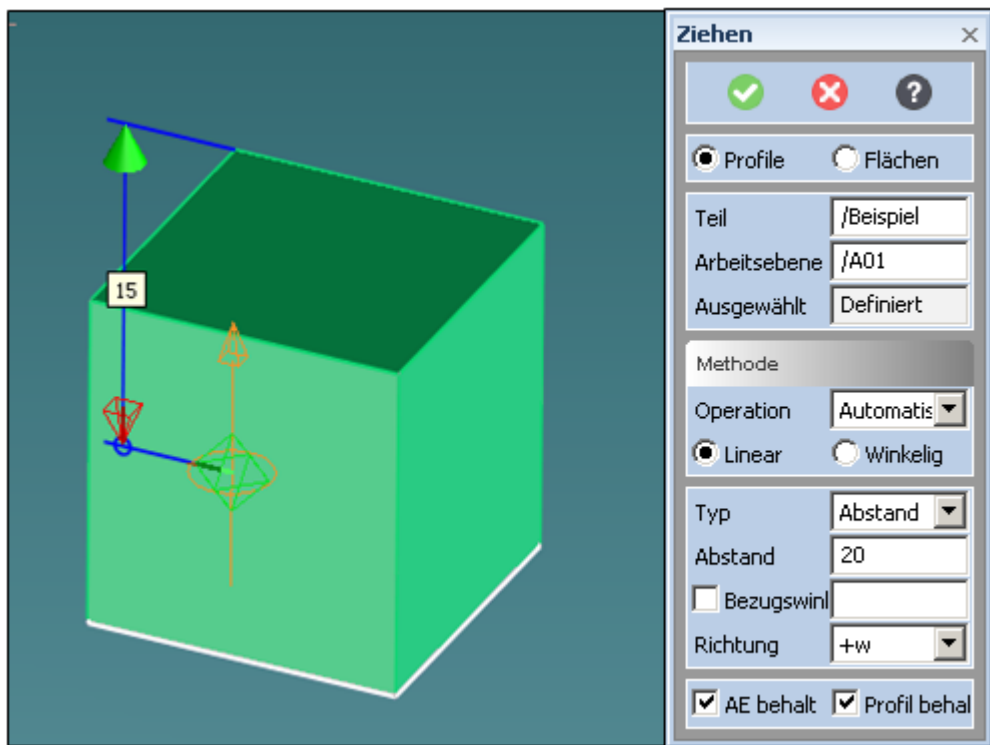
15

Ziehen ×

Profile Flächen

Teil /Beispiel

Arbeitsebene /A01

Ausgewählt Definiert

Methode

Operation Automatis

Linear Winkelig

Typ Abstand

Abstand 20

Bezugswinl

Richtung +w

AE behalt Profil behal